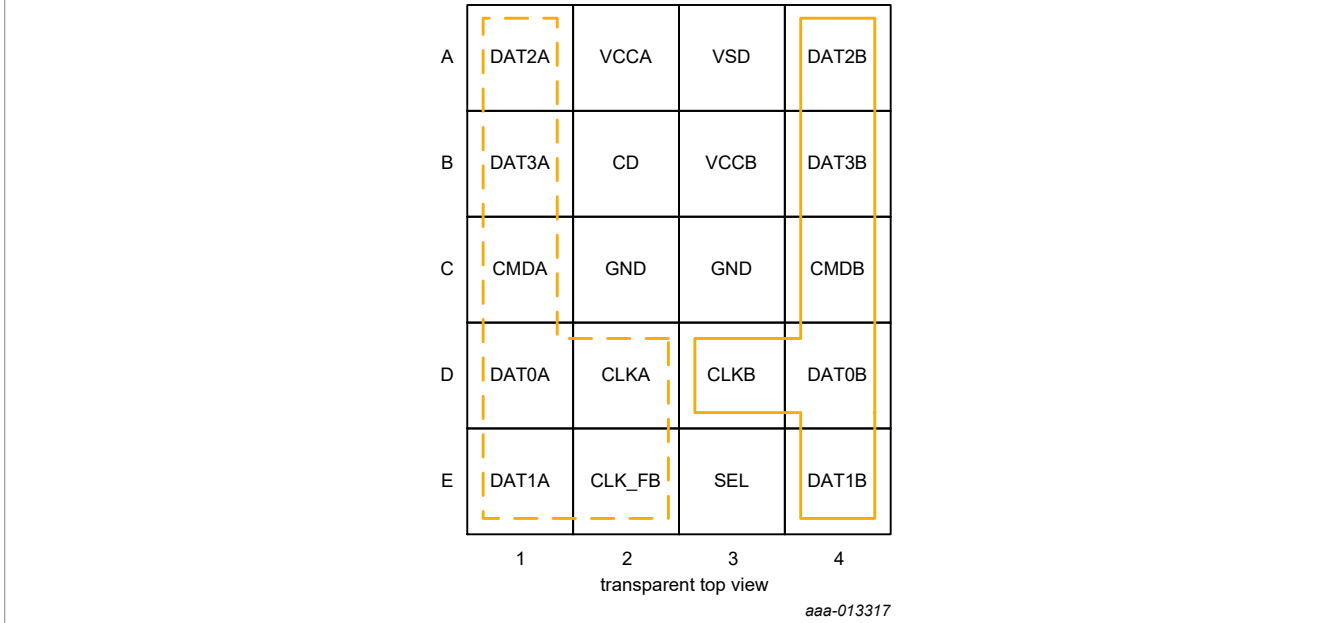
| | 1 | 2 | 3 | 4 |
|---|---|---|---|---|
| A | DAT2A | VCCA | VSD | DAT2B |
| B | DAT3A | CD | VCCB | DAT3B |
| C | CMDA | GND | GND | CMDB |
| D | DAT0A | CLKA | CLKB | DAT0B |
| E | DAT1A | CLK_FB | SEL | DAT1B |

transparent top view

aaa-013317